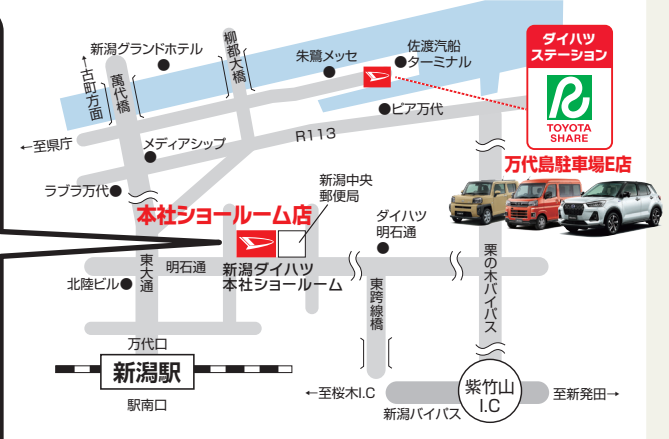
ダイハツ
ステーション

TOYOTA SHARE

万代島駐車場E店

新潟グランドホテル

柳都大橋

朱鷺メッセ

佐渡汽船
ターミナル

古町方面

萬代橋

ピア万代

←至県庁

メディアシップ

R113

ラブラ万代

新潟中央
郵便局

本社ショールーム店

ダイハツ
明石通

東大通

明石通

新潟ダイハツ
本社ショールーム

北陸ビル

東跨線橋

栗の木バイパス

万代口

新潟駅

駅南口

←至桜木I.C

紫竹山
I.C

至新発田→

新潟バイパス